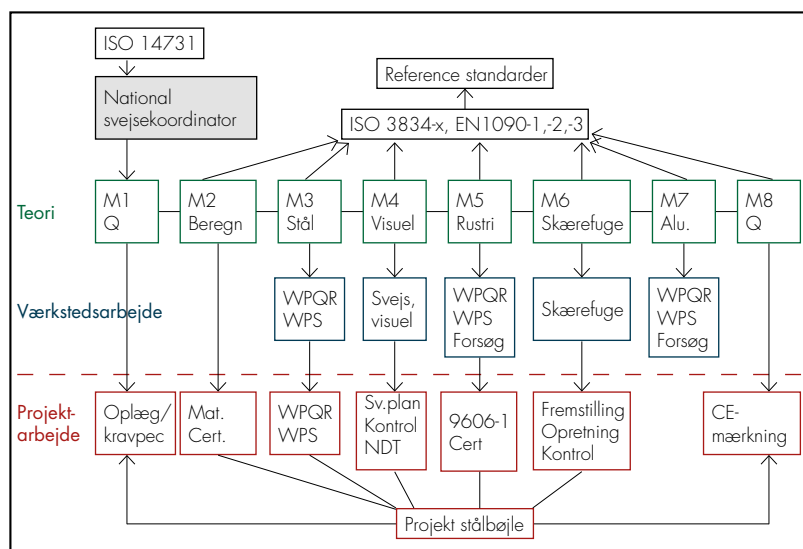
ISO 14731

National svejsekoordinator

Reference standarder

ISO 3834-x, EN1090-1,-2,-3

Teori

M1
Q

M2
Beregn

M3
Stål

M4
Visuel

M5
Rustri

M6
Skærefuge

M7
Alu.

M8
Q

Værkstedsarbejde

WPQR
WPS

Svejs,
visuel

WPQR
WPS
Forsøg

Skærefuge

WPQR
WPS
Forsøg

Projekt-arbejde

Oplæg/
kravpec

Mat.
Cert.

WPQR
WPS

Sv.plan
Kontrol
NDT

9606-1
Cert

Fremstilling
Opretning
Kontrol

CE-
mærkning

Projekt stålbøjle